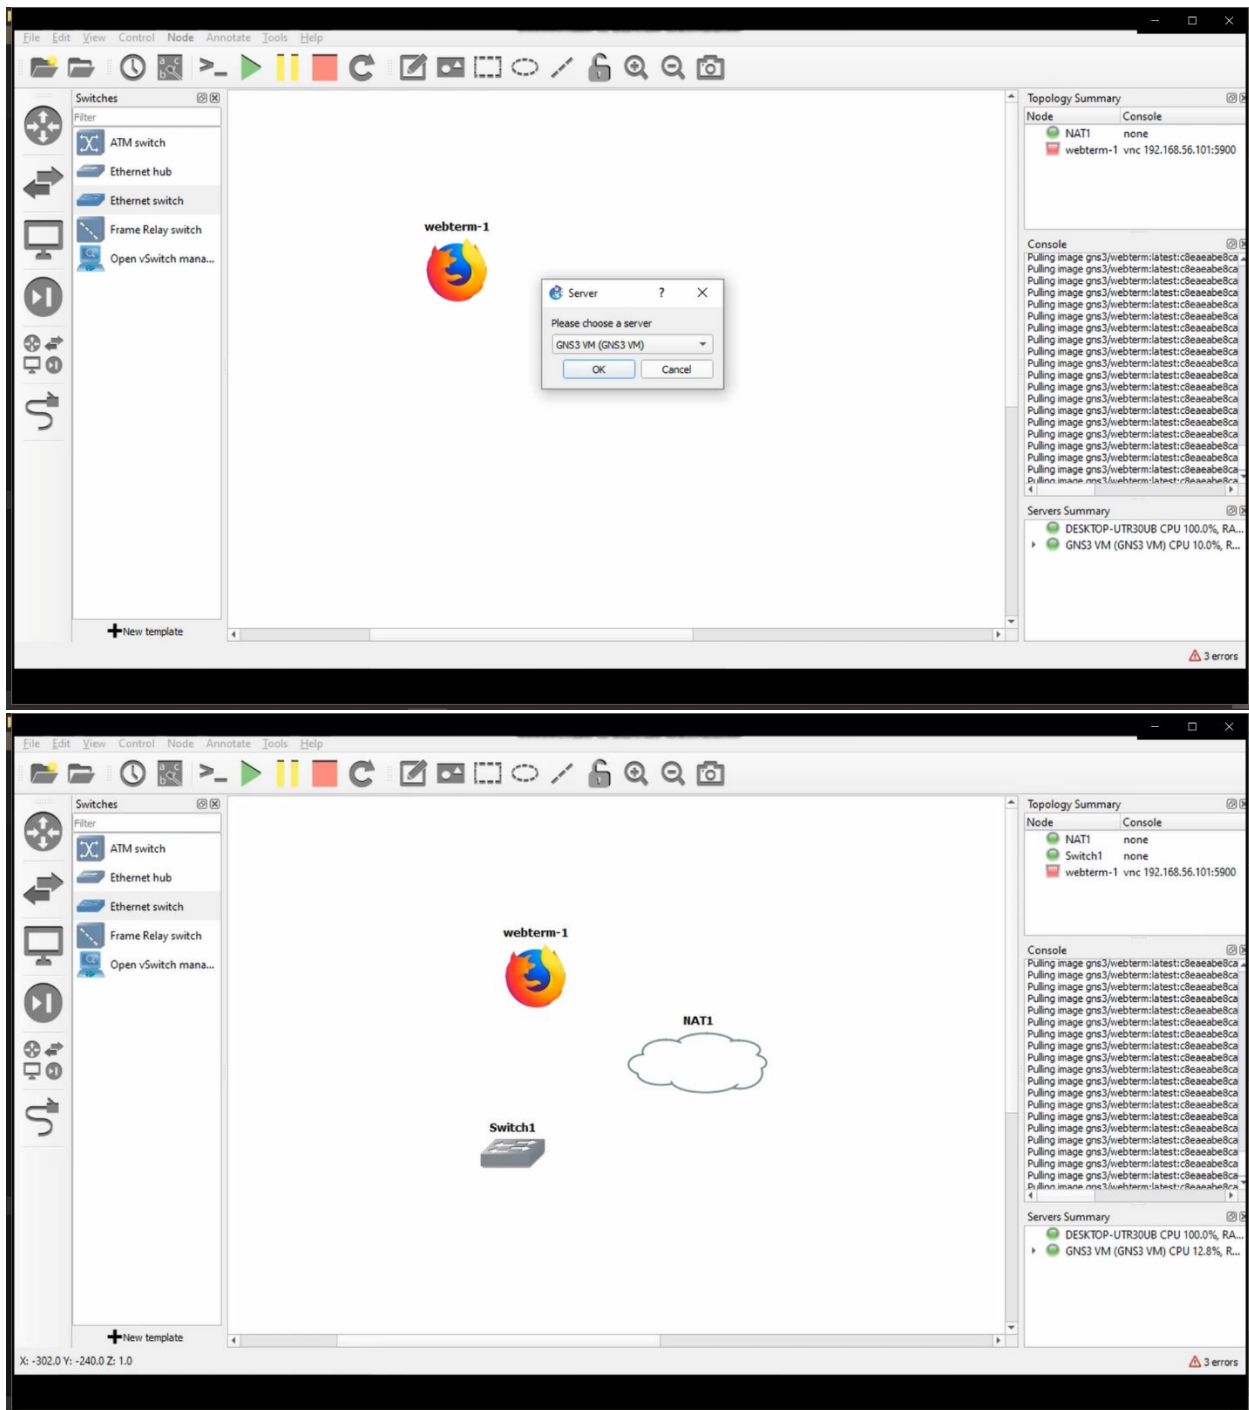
File Edit View Control Node Annotate Tools Help

Switches
Filter
ATM switch
Ethernet hub
Ethernet switch
Frame Relay switch
Open vSwitch mana...
New template

webterm-1

Server ? ×
Please choose a server
GNS3 VM (GNS3 VM)
OK Cancel

Topology Summary
| Node | Console |
|---|---|
| NAT1 | none |
| webterm-1 | vnc 192.168.56.101:5900 |

Console
Pulling image gns3/webterm:latest:c8eaeabe8ca
Pulling image gns3/webterm:latest:c8eaeabe8ca
Pulling image gns3/webterm:latest:c8eaeabe8ca
Pulling image gns3/webterm:latest:c8eaeabe8ca
Pulling image gns3/webterm:latest:c8eaeabe8ca
Pulling image gns3/webterm:latest:c8eaeabe8ca
Pulling image gns3/webterm:latest:c8eaeabe8ca
Pulling image gns3/webterm:latest:c8eaeabe8ca
Pulling image gns3/webterm:latest:c8eaeabe8ca
Pulling image gns3/webterm:latest:c8eaeabe8ca
Pulling image gns3/webterm:latest:c8eaeabe8ca
Pulling image gns3/webterm:latest:c8eaeabe8ca
Pulling image gns3/webterm:latest:c8eaeabe8ca
Pulling image gns3/webterm:latest:c8eaeabe8ca
Pulling image gns3/webterm:latest:c8eaeabe8ca
Pulling image gns3/webterm:latest:c8eaeabe8ca
Pulling image gns3/webterm:latest:c8eaeabe8ca
Pulling image gns3/webterm:latest:c8eaeabe8ca
Pulling image gns3/webterm:latest:c8eaeabe8ca
Pulling image gns3/webterm:latest:c8eaeabe8ca
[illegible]

Servers Summary
DESKTOP-UTR30UB CPU 100.0%, RA...
GNS3 VM (GNS3 VM) CPU 10.0%, R...

3 errors

File Edit View Control Node Annotate Tools Help

Switches
Filter
ATM switch
Ethernet hub
Ethernet switch
Frame Relay switch
Open vSwitch mana...
New template

webterm-1
NAT1
Switch1

Topology Summary
| Node | Console |
|---|---|
| NAT1 | none |
| Switch1 | none |
| webterm-1 | vnc 192.168.56.101:5900 |

Console
Pulling image gns3/webterm:latest:c8eaeabe8ca
Pulling image gns3/webterm:latest:c8eaeabe8ca
Pulling image gns3/webterm:latest:c8eaeabe8ca
Pulling image gns3/webterm:latest:c8eaeabe8ca
Pulling image gns3/webterm:latest:c8eaeabe8ca
Pulling image gns3/webterm:latest:c8eaeabe8ca
Pulling image gns3/webterm:latest:c8eaeabe8ca
Pulling image gns3/webterm:latest:c8eaeabe8ca
Pulling image gns3/webterm:latest:c8eaeabe8ca
Pulling image gns3/webterm:latest:c8eaeabe8ca
Pulling image gns3/webterm:latest:c8eaeabe8ca
Pulling image gns3/webterm:latest:c8eaeabe8ca
Pulling image gns3/webterm:latest:c8eaeabe8ca
Pulling image gns3/webterm:latest:c8eaeabe8ca
Pulling image gns3/webterm:latest:c8eaeabe8ca
Pulling image gns3/webterm:latest:c8eaeabe8ca
Pulling image gns3/webterm:latest:c8eaeabe8ca
Pulling image gns3/webterm:latest:c8eaeabe8ca
Pulling image gns3/webterm:latest:c8eaeabe8ca
Pulling image gns3/webterm:latest:c8eaeabe8ca
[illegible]

Servers Summary
DESKTOP-UTR30UB CPU 100.0%, RA...
GNS3 VM (GNS3 VM) CPU 12.8%, R...

X: -302.0 Y: -240.0 Z: 1.0
3 errors